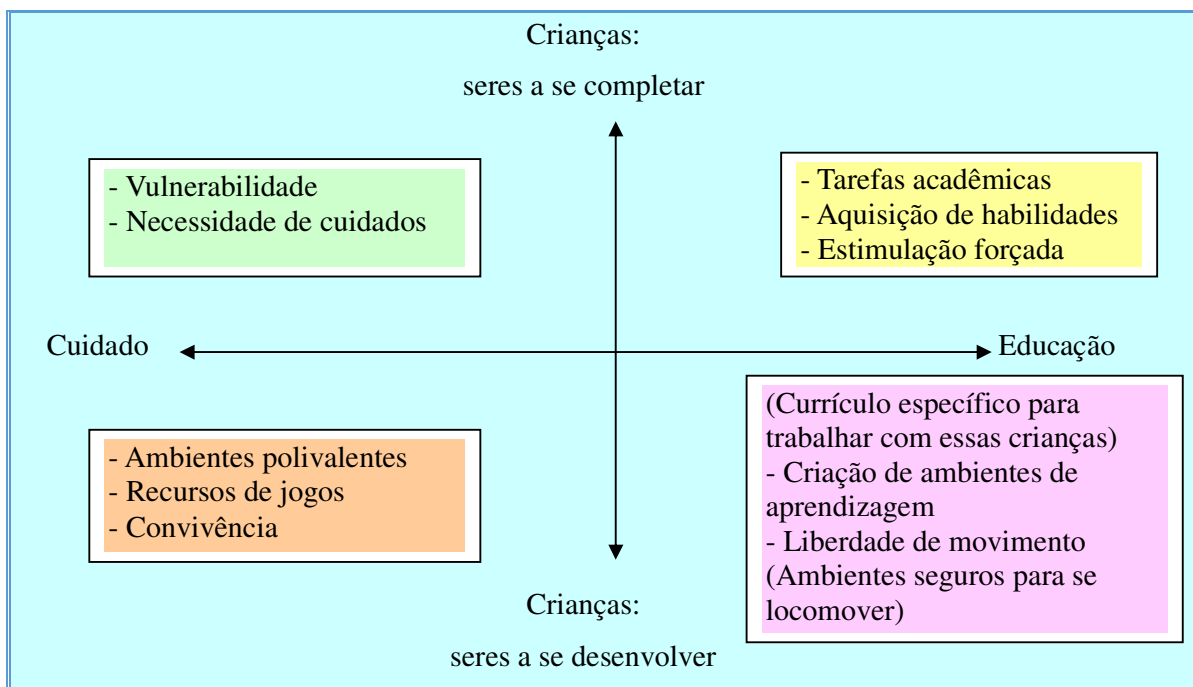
Crianças:

seres a se completar

- Vulnerabilidade
- Necessidade de cuidados

- Tarefas acadêmicas
- Aquisição de habilidades
- Estimulação forçada

Cuidado

Educação

- Ambientes polivalentes
- Recursos de jogos
- Convivência

(Currículo específico para trabalhar com essas crianças)
- Criação de ambientes de aprendizagem
- Liberdade de movimento
(Ambientes seguros para se locomover)

Crianças:

seres a se desenvolver